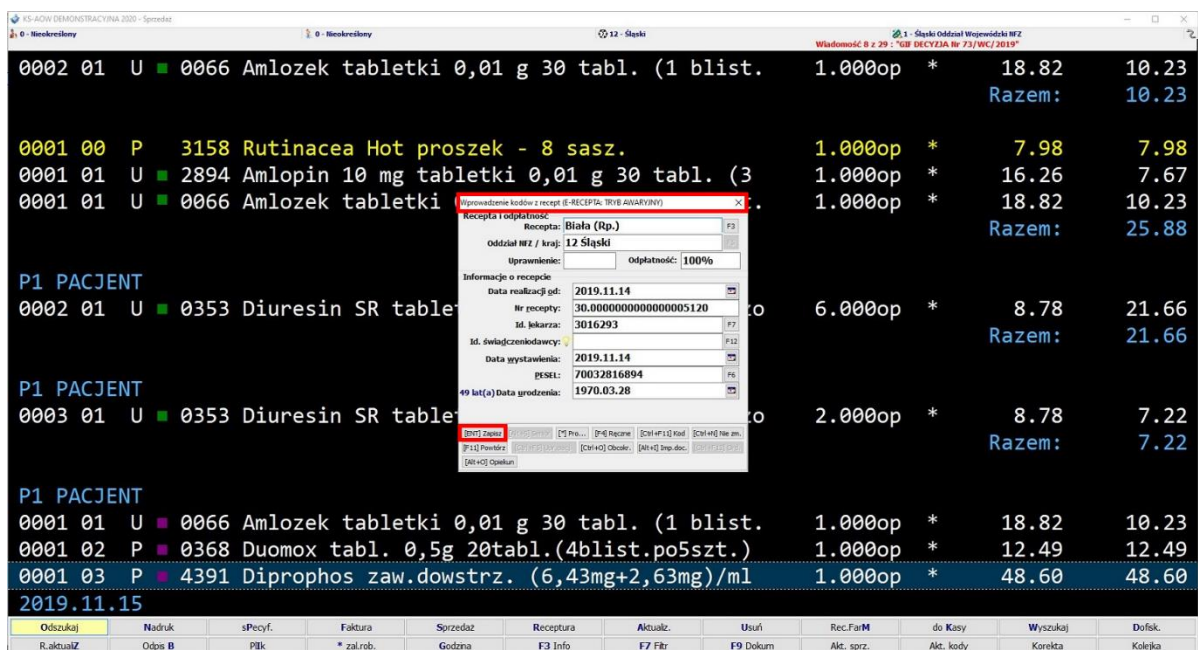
KS-AOW DEMONSTRACYJNA 2020 - Sprzedaż

0 - Nieokreślony | 0 - Nieokreślony | 12 - Śląski | 1 - Śląski Oddział Wojewódzki NFZ
Wiadomość 8 z 29 : "GIF DECYZJA Nr 73/WC/2019"

0002 01 U ■ 0066 Amlozek tabletki 0,01 g 30 tabl. (1 blist. 1.000op * 18.82 10.23
Razem: 10.23

0001 00 P 3158 Rutinacea Hot proszek - 8 sasz. 1.000op * 7.98 7.98
0001 01 U ■ 2894 Amlopin 10 mg tabletki 0,01 g 30 tabl. (3 1.000op * 16.26 7.67
0001 01 U ■ 0066 Amlozek tabletki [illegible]. 1.000op * 18.82 10.23
Razem: 25.88

P1 PACJENT
0002 01 U ■ 0353 Diuresin SR tablet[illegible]o 6.000op * 8.78 21.66
Razem: 21.66

P1 PACJENT
0003 01 U ■ 0353 Diuresin SR tablet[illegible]o 2.000op * 8.78 7.22
Razem: 7.22

P1 PACJENT
0001 01 U ■ 0066 Amlozek tabletki 0,01 g 30 tabl. (1 blist. 1.000op * 18.82 10.23
0001 02 P ■ 0368 Duomox tabl. 0,5g 20tabl.(4blist.po5szt.) 1.000op * 12.49 12.49
0001 03 P ■ 4391 Diprophos zaw.dowstrz. (6,43mg+2,63mg)/ml 1.000op * 48.60 48.60
2019.11.15

Wprowadzenie kodów z recept (E-RECEPTA: TRYB AWARYJNY)
Recepta i odpłatność
Recepta: Biała (Rp.) F3
Oddział NFZ / kraj: 12 Śląski
Uprawnienie: Odpłatność: 100%
Informacje o recepcie
Data realizacji od: 2019.11.14
Nr recepty: 30.0000000000000005120
Id. lekarza: 3016293 F7
Id. świadczeniodawcy: F12
Data wystawienia: 2019.11.14
PESEL: 70032816894 F6
49 lat(a) Data urodzenia: 1970.03.28
[ENT] Zapisz | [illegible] | [*] Pro... | [F4] Ręczne | [Ctrl+F11] Kod | [Ctrl+N] Nie zm.
[F11] Powtórz | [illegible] | [Ctrl+O] Obcokr. | [Alt+I] Imp.doc. | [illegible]
[Alt+O] Opiekun

| Odszukaj | Nadruk | sPecyf. | Faktura | Sprzedaż | Receptura | Aktualz. | Usuń | Rec.FarM | do Kasy | Wyszukaj | Dofisk. |
|---|---|---|---|---|---|---|---|---|---|---|---|
| R.aktualiZ | Odpis B | PIIk | * zal.rob. | Godzina | F3 Info | F7 Filtr | F9 Dokum | Akt. sprz. | Akt. kody | Korekta | Kolejka |